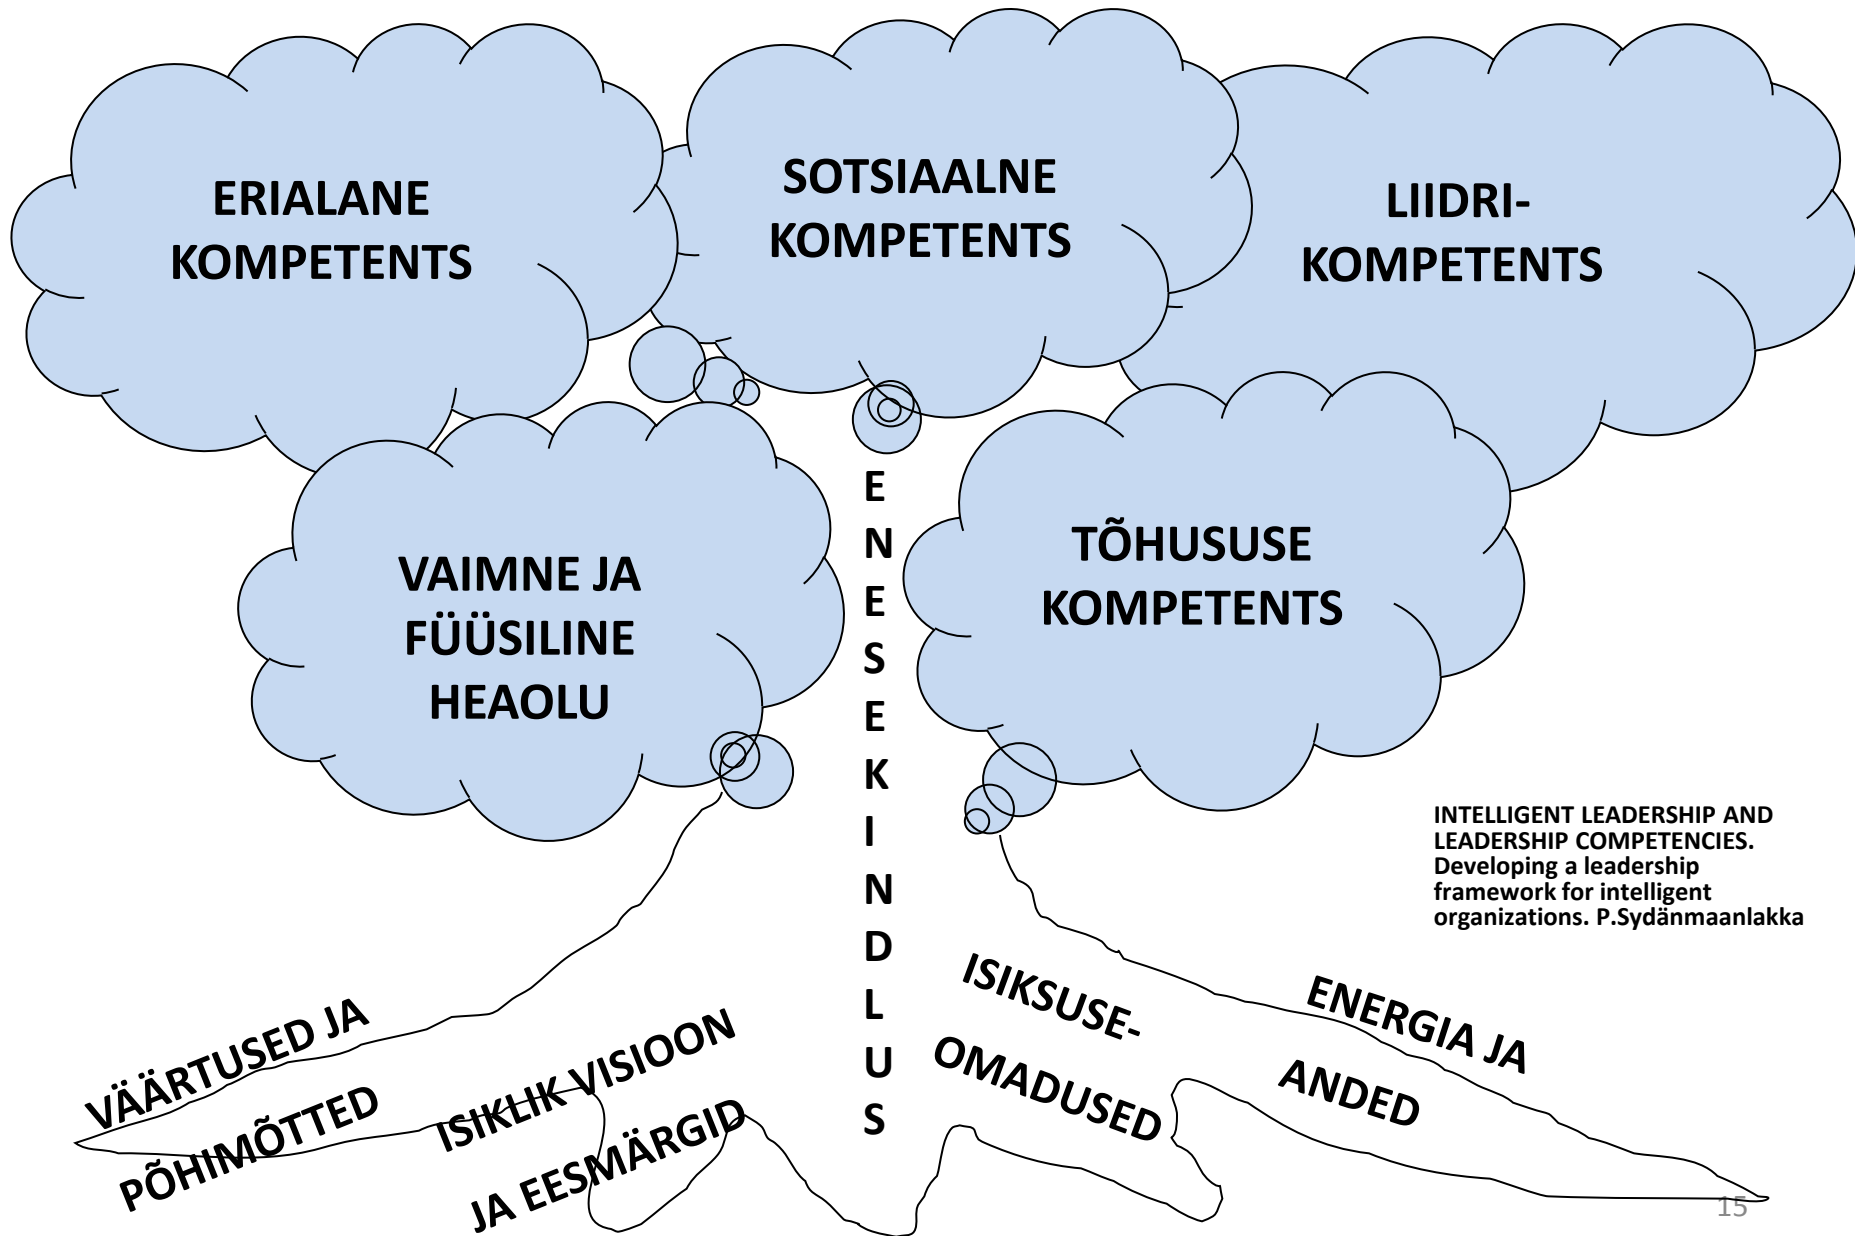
ERIALANE KOMPETENTS

SOTSIAALNE KOMPETENTS

LIIDRIKOMPETENTS

VAIMNE JA FÜÜSILINE HEAOLU

TÕHUSUSE KOMPETENTS

ENESEKINDLUS

INTELLIGENT LEADERSHIP AND LEADERSHIP COMPETENCIES. Developing a leadership framework for intelligent organizations. P.Sydänmaanlakka

VÄÄRTUSED JA PÕHIMÕTTED

ISIKLIK VISIOON JA EESMÄRGID

ISIKSUSEOMADUSED

ENERGIA JA ANDED

15